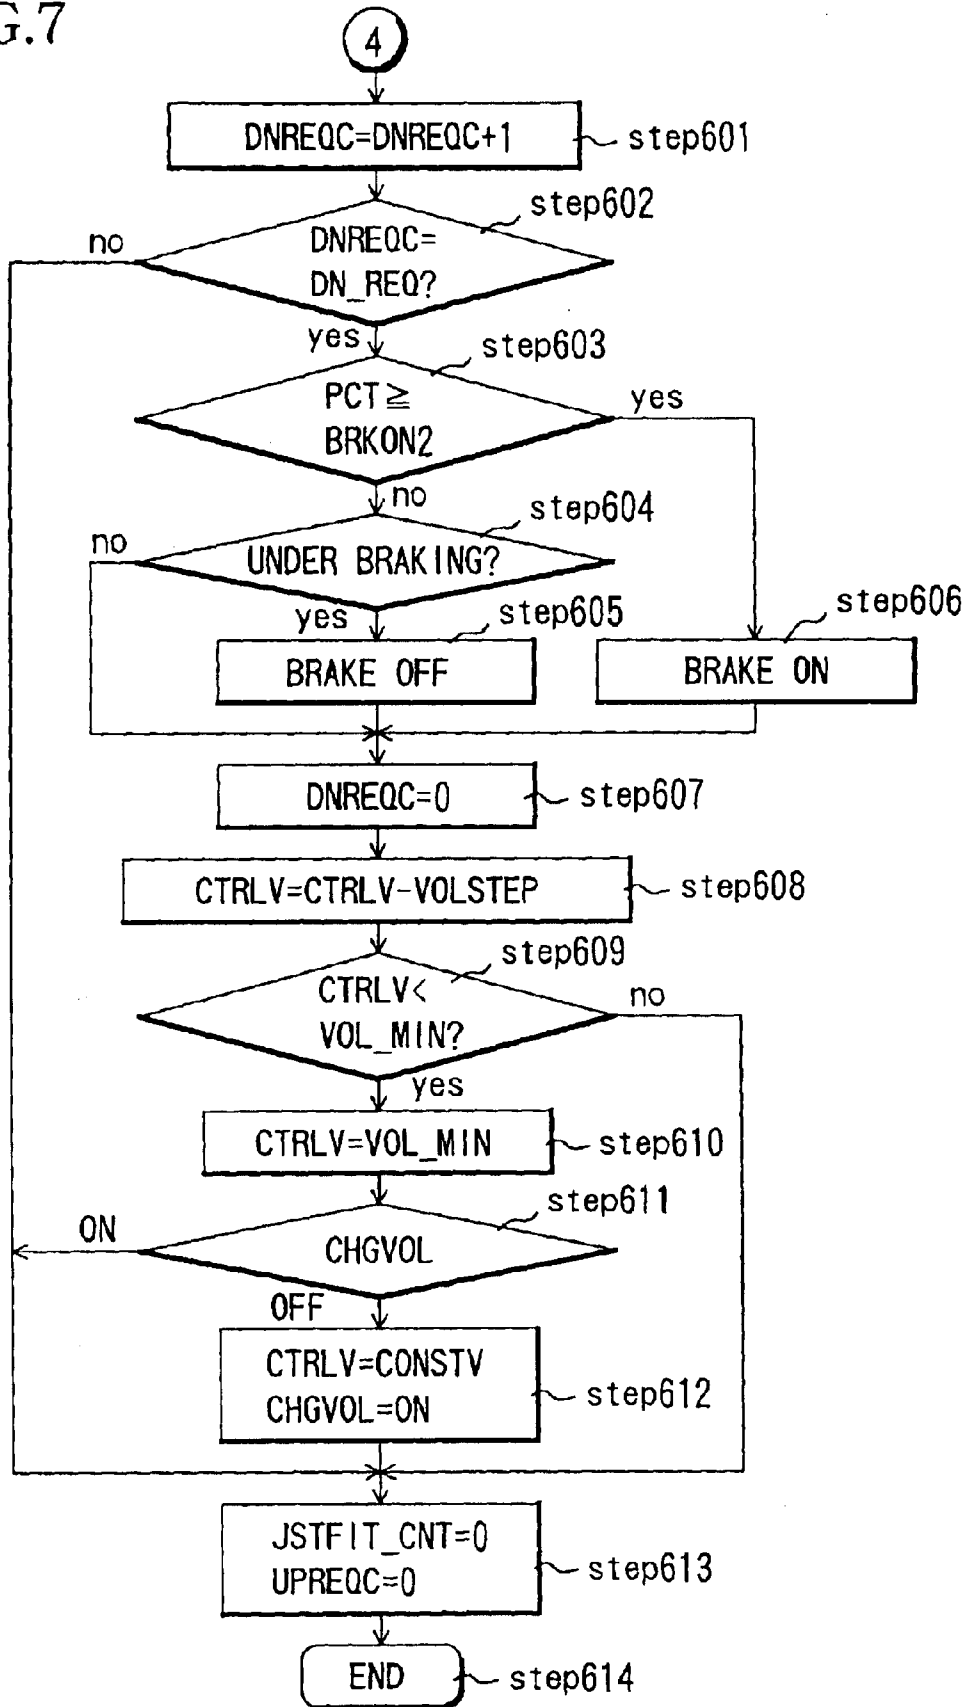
G.7

4

DNREQC=DNREQC+1 step601

step602
no
DNREQC=
DN_REQ?

yes
step603
PCT≧
BRKON2
yes

no
step604
no
UNDER BRAKING?

yes
step605
BRAKE OFF

step606
BRAKE ON

DNREQC=0 step607

CTRLV=CTRLV-VOLSTEP step608

step609
CTRLV<
VOL_MIN?
no

yes
CTRLV=VOL_MIN step610

step611
ON
CHGVOL

OFF
CTRLV=CONSTV
CHGVOL=ON
step612

JSTFIT_CNT=0
UPREQC=0
step613

END step614